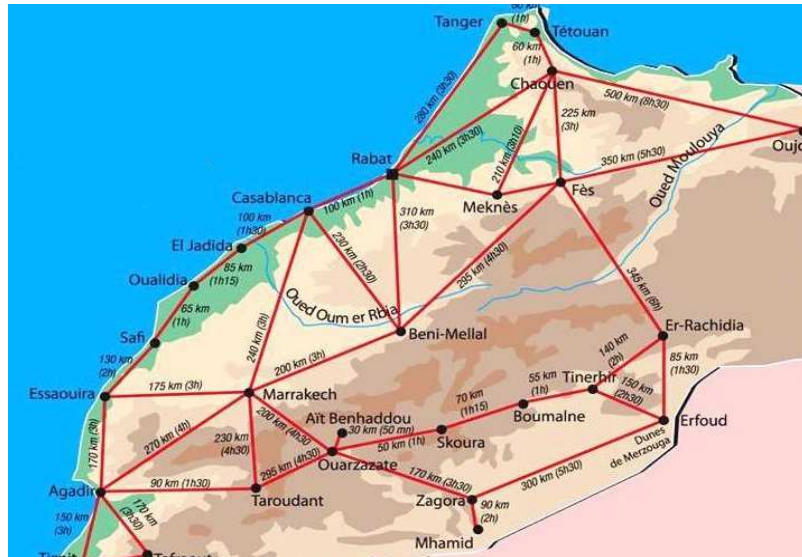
Tanger
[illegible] (1h)
Tétouan
60 km (1h)
Chaouen
280 km (3h30)
500 km (8h30)
225 km (3h)
Oujd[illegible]
Rabat
240 km (3h30)
210 km (3h10)
350 km (5h30)
Oued Moulouya
Casablanca
100 km (1h)
Meknès
Fès
100 km (1h30)
310 km (3h30)
El Jadida
230 km (2h30)
295 km (4h30)
85 km (1h15)
Oualidia
65 km (1h)
Oued Oum er Rbia
345 km (6h)
Safi
240 km (3h)
Beni-Mellal
Er-Rachidia
130 km (2h)
200 km (3h)
140 km (2h)
85 km (1h30)
Essaouira
175 km (3h)
Marrakech
55 km (1h)
Tinerhir
150 km (2h30)
70 km (1h15)
Boumalne
Aït Benhaddou
200 km (4h30)
270 km (4h)
230 km (4h30)
30 km (50 mn)
Erfoud
170 km (3h)
50 km (1h)
Skoura
Dunes de Merzouga
295 km (4h30)
Ouarzazate
170 km (3h30)
300 km (5h30)
Agadir
90 km (1h30)
Taroudant
Zagora
170 km (3h30)
150 km (3h)
90 km (2h)
Mhamid
Tiznit
Tafraout